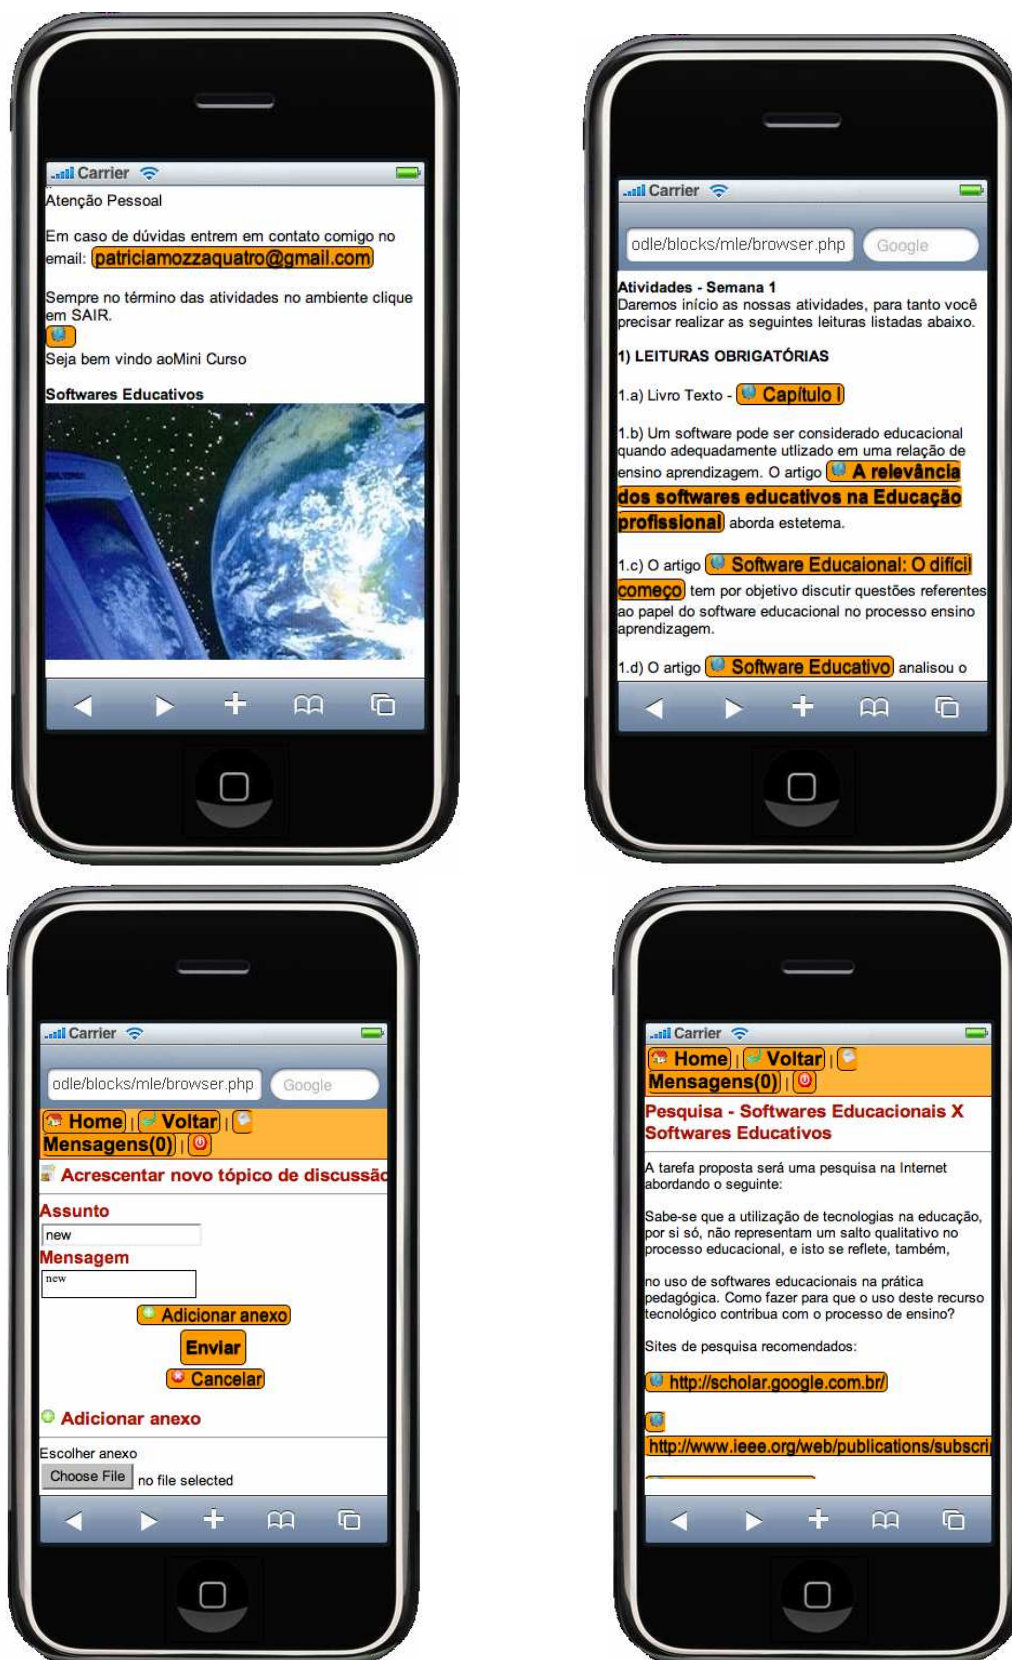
Carrier

Atenção Pessoal

Em caso de dúvidas entrem em contato comigo no email: patriciamozzaquatro@gmail.com

Sempre no término das atividades no ambiente clique em SAIR.

Seja bem vindo aoMini Curso

Softwares Educativos

Carrier

odle/blocks/mle/browser.php Google

Atividades - Semana 1
Daremos início as nossas atividades, para tanto você precisar realizar as seguintes leituras listadas abaixo.

1) LEITURAS OBRIGATÓRIAS

1.a) Livro Texto - Capítulo I

1.b) Um software pode ser considerado educacional quando adequadamente utlizado em uma relação de ensino aprendizagem. O artigo A relevância dos softwares educativos na Educação profissional aborda estetema.

1.c) O artigo Software Educaional: O difícil começo tem por objetivo discutir questões referentes ao papel do software educacional no processo ensino aprendizagem.

1.d) O artigo Software Educativo analisou o

Carrier

odle/blocks/mle/browser.php Google

Home | Voltar |
Mensagens(0) |

Acrescentar novo tópico de discussã

Assunto
new
Mensagem
new

Adicionar anexo
Enviar
Cancelar

Adicionar anexo

Escolher anexo
Choose File no file selected

Carrier

Home | Voltar |
Mensagens(0) |

Pesquisa - Softwares Educacionais X Softwares Educativos

A tarefa proposta será uma pesquisa na Internet abordando o seguinte:

Sabe-se que a utilização de tecnologias na educação, por si só, não representam um salto qualitativo no processo educacional, e isto se reflete, também,

no uso de softwares educacionais na prática pedagógica. Como fazer para que o uso deste recurso tecnológico contribua com o processo de ensino?

Sites de pesquisa recomendados:

http://scholar.google.com.br/

http://www.ieee.org/web/publications/subscri